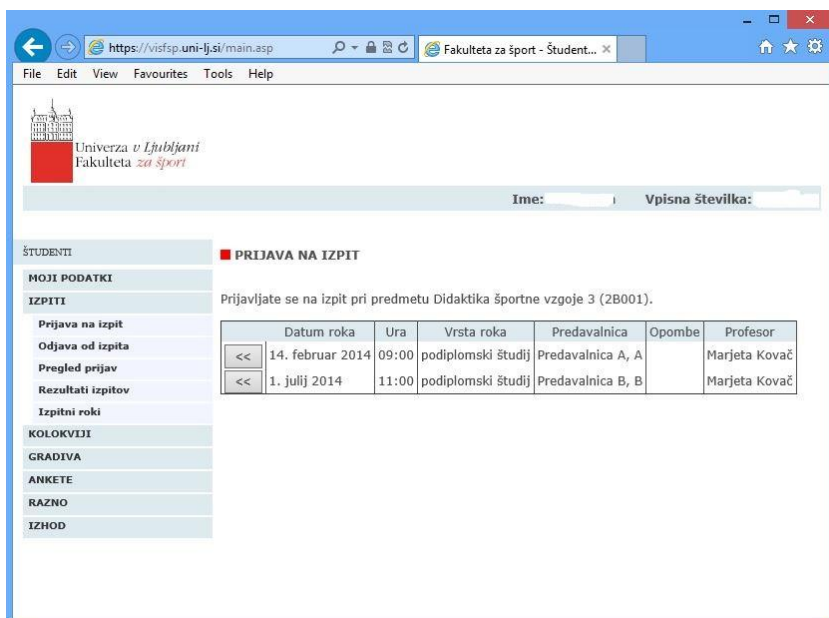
https://visfsp.uni-lj.si/main.asp
Fakulteta za šport - Študent... ×

File Edit View Favourites Tools Help

Univerza v Ljubljani
Fakulteta za šport

Ime: Vpisna številka:

ŠTUDENTI
MOJI PODATKI
IZPITI
Prijava na izpit
Odjava od izpita
Pregled prijav
Rezultati izpitov
Izpitni roki
KOLOKVIJI
GRADIVA
ANKETE
RAZNO
IZHOD

PRIJAVA NA IZPIT

Prijavljate se na izpit pri predmetu Didaktika športne vzgoje 3 (2B001).

| | Datum roka | Ura | Vrsta roka | Predavalnica | Opombe | Profesor |
|---|---|---|---|---|---|---|
| << | 14. februar 2014 | 09:00 | podiplomski študij | Predavalnica A, A | | Marjeta Kovač |
| << | 1. julij 2014 | 11:00 | podiplomski študij | Predavalnica B, B | | Marjeta Kovač |